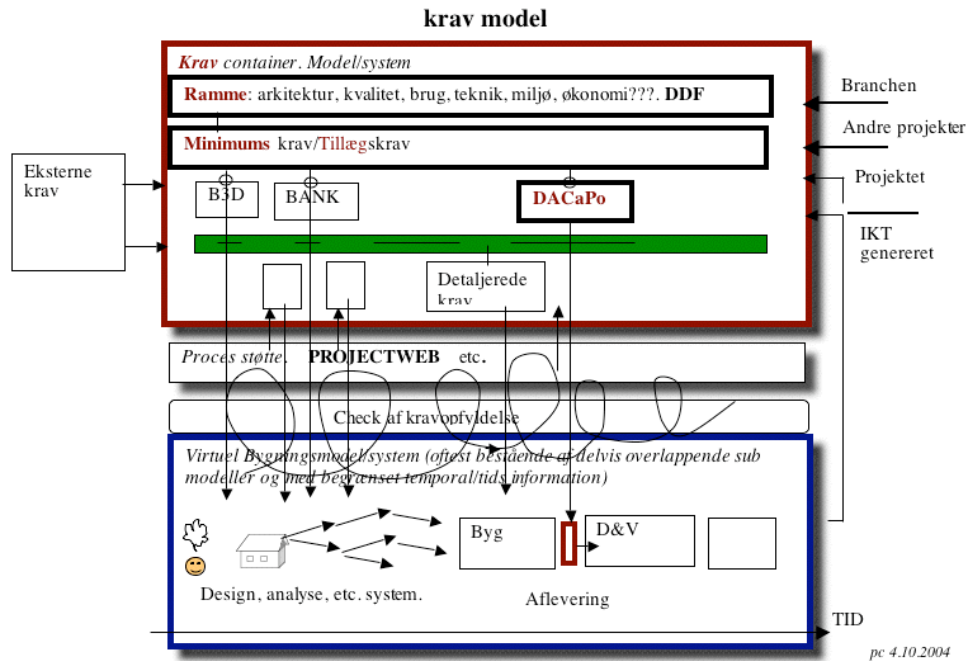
krav model

Krav container. Model/system

Ramme: arkitektur, kvalitet, brug, teknik, miljø, økonomi???. DDF

Minimums krav/Tillægskrav

Branchen

Andre projekter

Projektet

IKT genereret

Eksterne krav

B3D

BANK

DACaPo

Detaljerede krav

Proces støtte. PROJECTWEB etc.

Check af kravopfyldelse

Virtuel Bygningsmodel/system (oftest bestående af delvis overlappende sub modeller og med begrænset temporal/tids information)

Byg

D&V

Design, analyse, etc. system.

Aflevering

TID

pc 4.10.2004